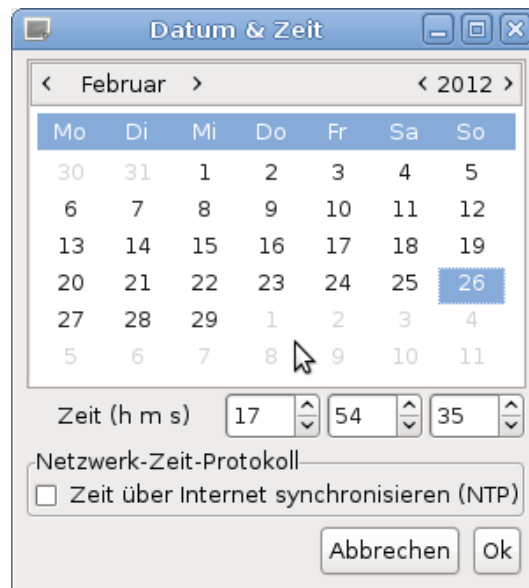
Datum & Zeit

< Februar > < 2012 >

| Mo | Di | Mi | Do | Fr | Sa | So |
|---|---|---|---|---|---|---|
| 30 | 31 | 1 | 2 | 3 | 4 | 5 |
| 6 | 7 | 8 | 9 | 10 | 11 | 12 |
| 13 | 14 | 15 | 16 | 17 | 18 | 19 |
| 20 | 21 | 22 | 23 | 24 | 25 | 26 |
| 27 | 28 | 29 | 1 | 2 | 3 | 4 |
| 5 | 6 | 7 | 8 | 9 | 10 | 11 |

Zeit (h m s) 17 54 35

Netzwerk-Zeit-Protokoll

Zeit über Internet synchronisieren (NTP)

Abbrechen Ok